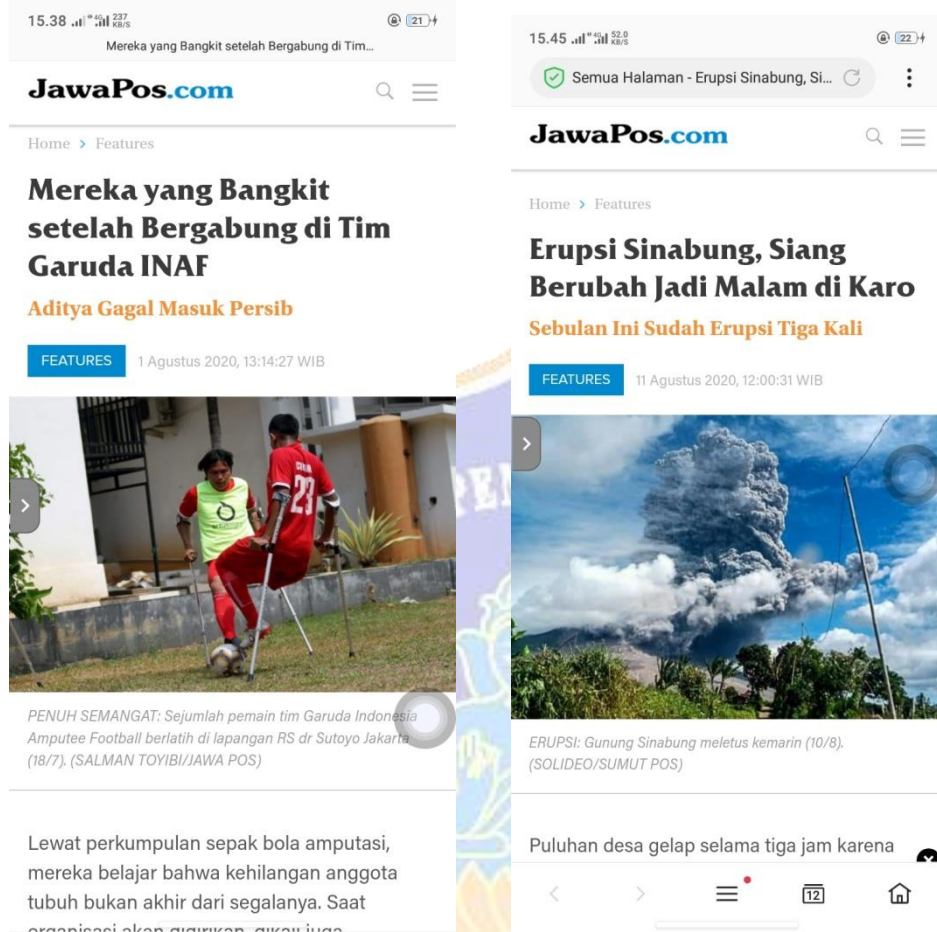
15.38 237 KB/S 21

Mereka yang Bangkit setelah Bergabung di Tim...

JawaPos.com

Home > Features

Mereka yang Bangkit setelah Bergabung di Tim Garuda INAF

Aditya Gagal Masuk Persib

FEATURES 1 Agustus 2020, 13:14:27 WIB

PENUH SEMANGAT: Sejumlah pemain tim Garuda Indonesia Amputee Football berlatih di lapangan RS dr Sutoyo Jakarta (18/7). (SALMAN TOYIBI/JAWA POS)

Lewat perkumpulan sepak bola amputasi, mereka belajar bahwa kehilangan anggota tubuh bukan akhir dari segalanya. Saat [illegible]

15.45 52.0 KB/S 22

Semua Halaman - Erupsi Sinabung, Si...

JawaPos.com

Home > Features

Erupsi Sinabung, Siang Berubah Jadi Malam di Karo

Sebulan Ini Sudah Erupsi Tiga Kali

FEATURES 11 Agustus 2020, 12:00:31 WIB

ERUPSI: Gunung Sinabung meletus kemarin (10/8). (SOLIDEO/SUMUT POS)

Puluhan desa gelap selama tiga jam karena

12